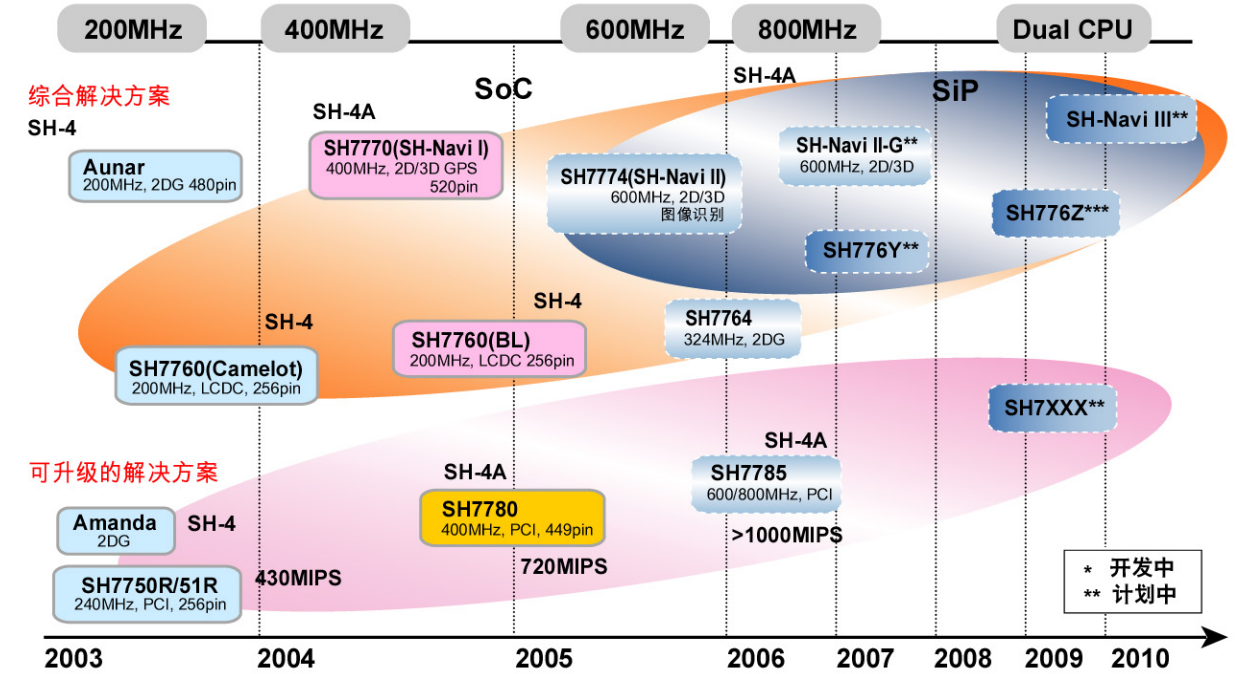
200MHz 400MHz 600MHz 800MHz Dual CPU

综合解决方案

SH-4

Aunar
200MHz, 2DG 480pin

SH-4A

SH7770(SH-Navi I)
400MHz, 2D/3D GPS 520pin

SoC

SH-4A

SiP

SH7774(SH-Navi II)
600MHz, 2D/3D 图像识别

SH-Navi II-G**
600MHz, 2D/3D

SH-Navi III**

SH776Z***

SH776Y**

SH-4

SH-4

SH7760(Camelot)
200MHz, LCDC, 256pin

SH7760(BL)
200MHz, LCDC 256pin

SH7764
324MHz, 2DG

SH7XXX**

SH-4A

可升级的解决方案

SH-4A

SH7785
600/800MHz, PCI

Amanda
2DG

SH-4

SH7780
400MHz, PCI, 449pin

>1000MIPS

SH7750R/51R
240MHz, PCI, 256pin

430MIPS

720MIPS

* 开发中
** 计划中

2003 2004 2005 2006 2007 2008 2009 2010